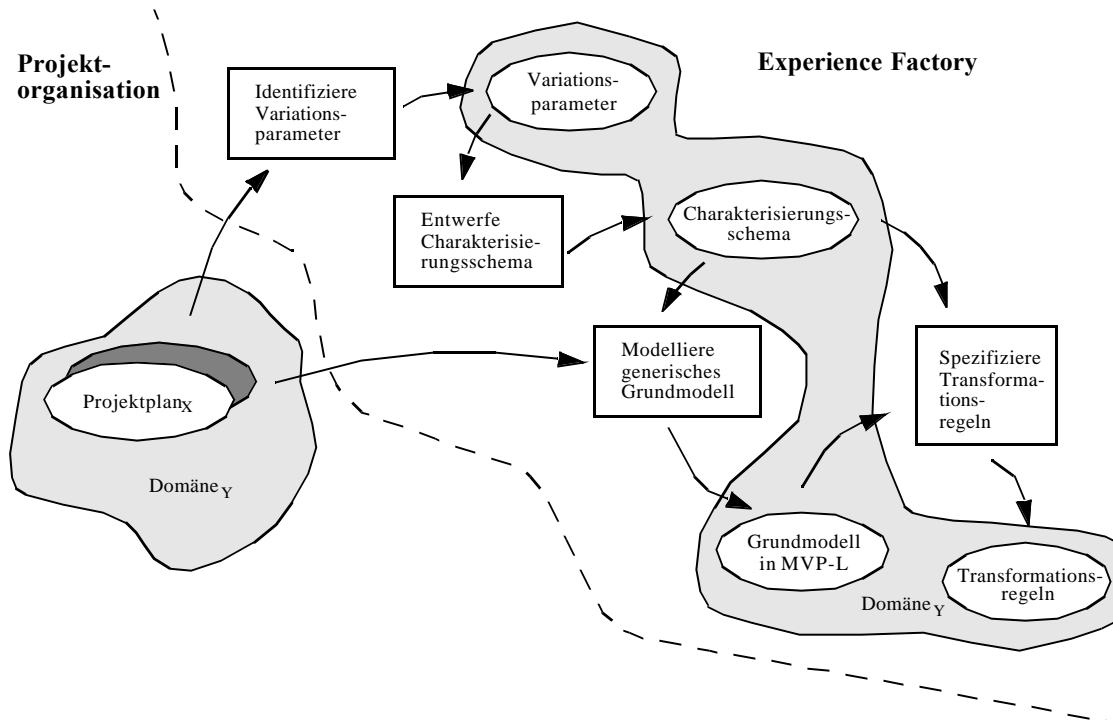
Projektorganisation

Experience Factory

Identifiziere Variationsparameter

Variationsparameter

Entwerfe Charakterisierungsschema

Charakterisierungsschema

Modelliere generisches Grundmodell

Spezifiziere Transformationsregeln

Projektplan$_X$

Domäne$_Y$

Grundmodell in MVP-L

Transformationsregeln

Domäne$_Y$